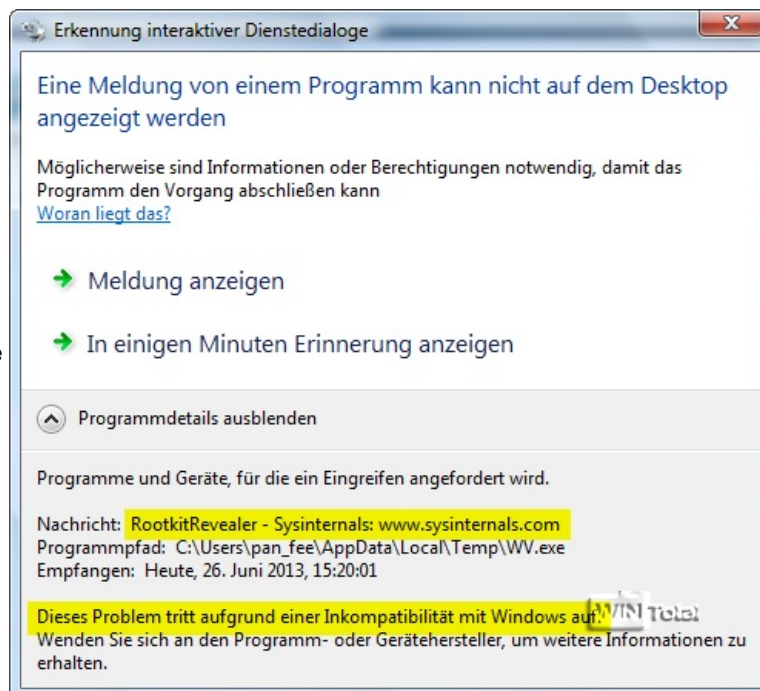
Erkennung interaktiver Dienstedialoge

Eine Meldung von einem Programm kann nicht auf dem Desktop angezeigt werden

Möglicherweise sind Informationen oder Berechtigungen notwendig, damit das Programm den Vorgang abschließen kann
Woran liegt das?

Meldung anzeigen

In einigen Minuten Erinnerung anzeigen

Programmdetails ausblenden

Programme und Geräte, für die ein Eingreifen angefordert wird.

Nachricht: RootkitRevealer - Sysinternals: www.sysinternals.com
Programmpfad: C:\Users\pan_fee\AppData\Local\Temp\WV.exe
Empfangen: Heute, 26. Juni 2013, 15:20:01

Dieses Problem tritt aufgrund einer Inkompatibilität mit Windows auf.
Wenden Sie sich an den Programm- oder Gerätehersteller, um weitere Informationen zu erhalten.

WIN Total